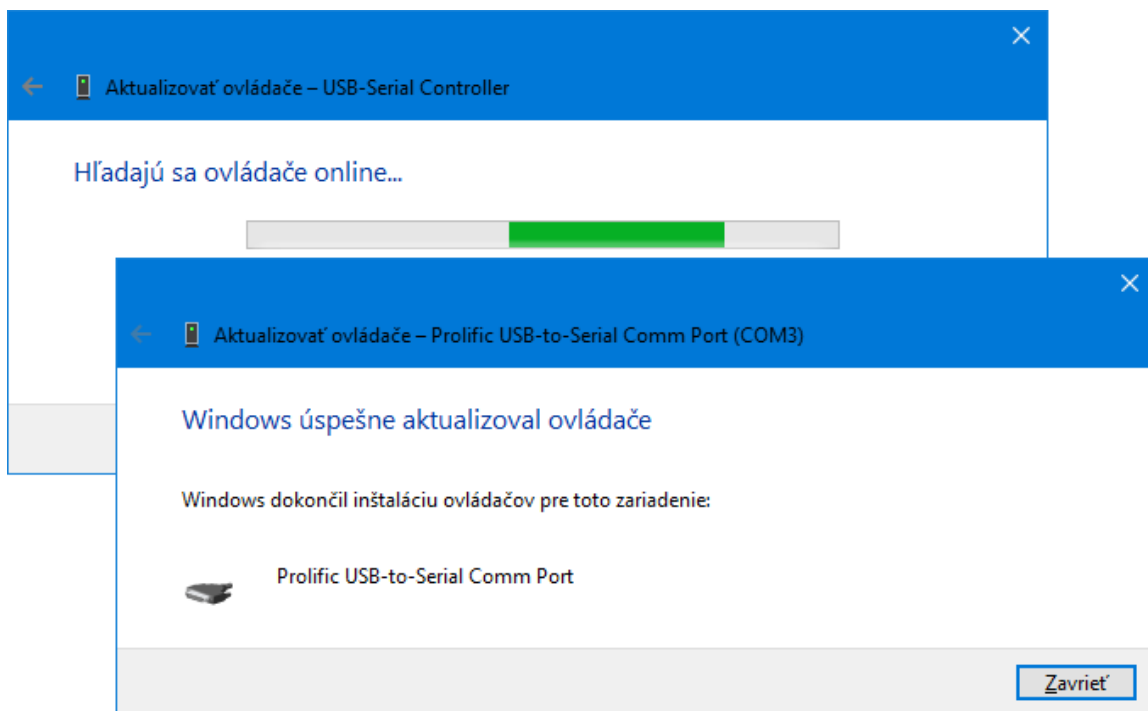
Aktualizovať ovládače – USB-Serial Controller

Hľadajú sa ovládače online...

Aktualizovať ovládače – Prolific USB-to-Serial Comm Port (COM3)

Windows úspešne aktualizoval ovládače

Windows dokončil inštaláciu ovládačov pre toto zariadenie:

Prolific USB-to-Serial Comm Port

Zavrieť